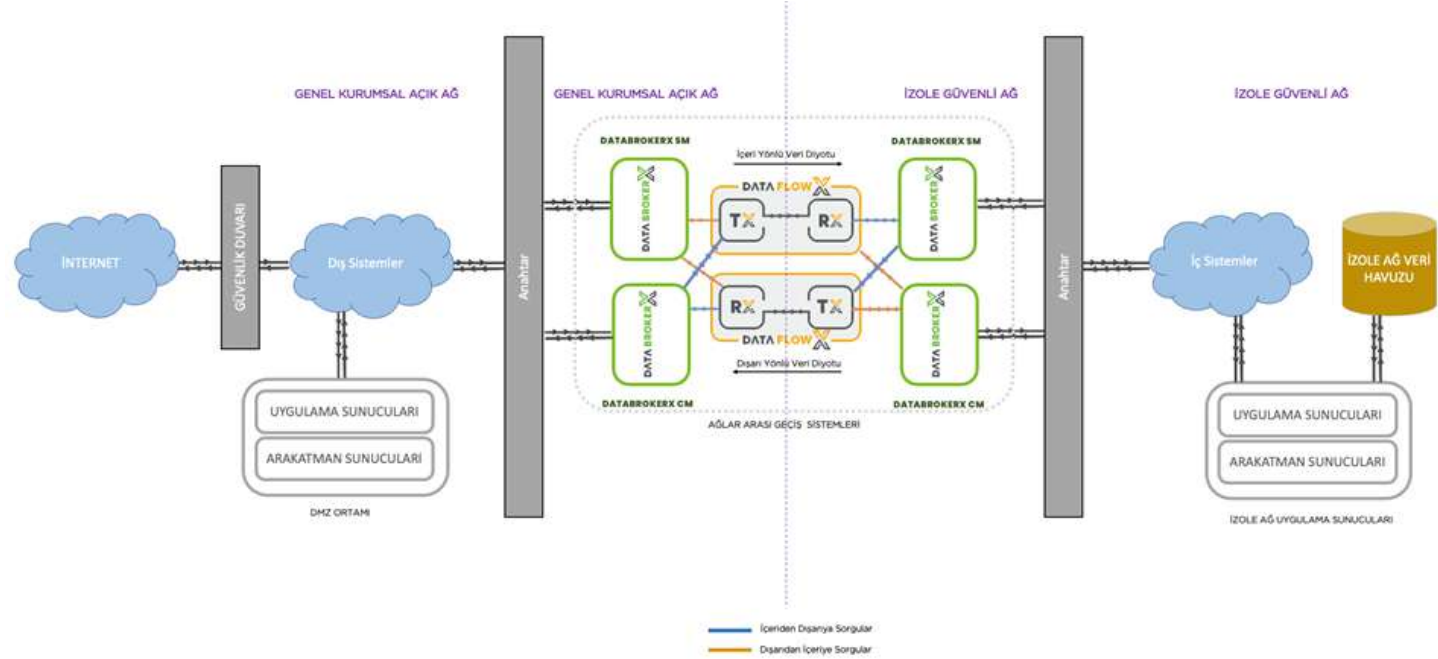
GENEL KURUMSAL AÇIK AĞ

GENEL KURUMSAL AÇIK AĞ

İZOLE GÜVENLİ AĞ

İZOLE GÜVENLİ AĞ

DATABROKERX SM

İçeri Yönlü Veri Diyotu

DATABROKERX SM

DATA FLOW X

TX

RX

İNTERNET

GÜVENLİK DUVARI

Dış Sistemler

Anahtar

DATA BROKER X

DATA BROKER X

Anahtar

İç Sistemler

İZOLE AĞ VERİ HAVUZU

RX

TX

DATA BROKER X

DATA BROKER X

DATA FLOW X

Dışarı Yönlü Veri Diyotu

DATABROKERX CM

DATABROKERX CM

AĞLAR ARASI GEÇİŞ SİSTEMLERİ

UYGULAMA SUNUCULARI

ARAKATMAN SUNUCULARI

DMZ ORTAMI

UYGULAMA SUNUCULARI

ARAKATMAN SUNUCULARI

İZOLE AĞ UYGULAMA SUNUCULARI

İçeriden Dışarıya Sorgular

Dışarıdan İçeriye Sorgular